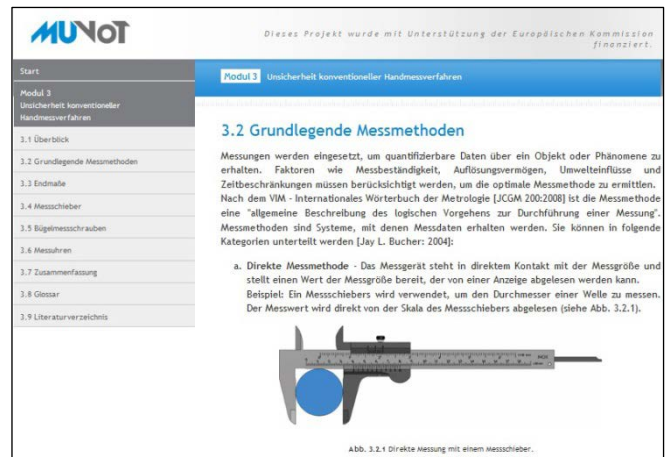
MUNOT

Dieses Projekt wurde mit Unterstützung der Europäischen Kommission finanziert.

Start

Modul 3
Unsicherheit konventioneller Handmessverfahren

3.1 Überblick

3.2 Grundlegende Messmethoden

3.3 Endmaße

3.4 Messschieber

3.5 Bügelmessschrauben

3.6 Messuhren

3.7 Zusammenfassung

3.8 Glossar

3.9 Literaturverzeichnis

Modul 3 Unsicherheit konventioneller Handmessverfahren

3.2 Grundlegende Messmethoden

Messungen werden eingesetzt, um quantifizierbare Daten über ein Objekt oder Phänomene zu erhalten. Faktoren wie Messbeständigkeit, Auflösungsvermögen, Umwelteinflüsse und Zeitbeschränkungen müssen berücksichtigt werden, um die optimale Messmethode zu ermitteln. Nach dem VIM - Internationales Wörterbuch der Metrologie [JCGM 200:2008] ist die Messmethode eine "allgemeine Beschreibung des logischen Vorgehens zur Durchführung einer Messung". Messmethoden sind Systeme, mit denen Messdaten erhalten werden. Sie können in folgende Kategorien unterteilt werden [Jay L. Bucher: 2004]:

a. Direkte Messmethode - Das Messgerät steht in direktem Kontakt mit der Messgröße und stellt einen Wert der Messgröße bereit, der von einer Anzeige abgelesen werden kann. Beispiel: Ein Messschiebers wird verwendet, um den Durchmesser einer Welle zu messen. Der Messwert wird direkt von der Skala des Messschiebers abgelesen (siehe Abb. 3.2.1).

Abb. 3.2.1 Direkte Messung mit einem Messschieber.